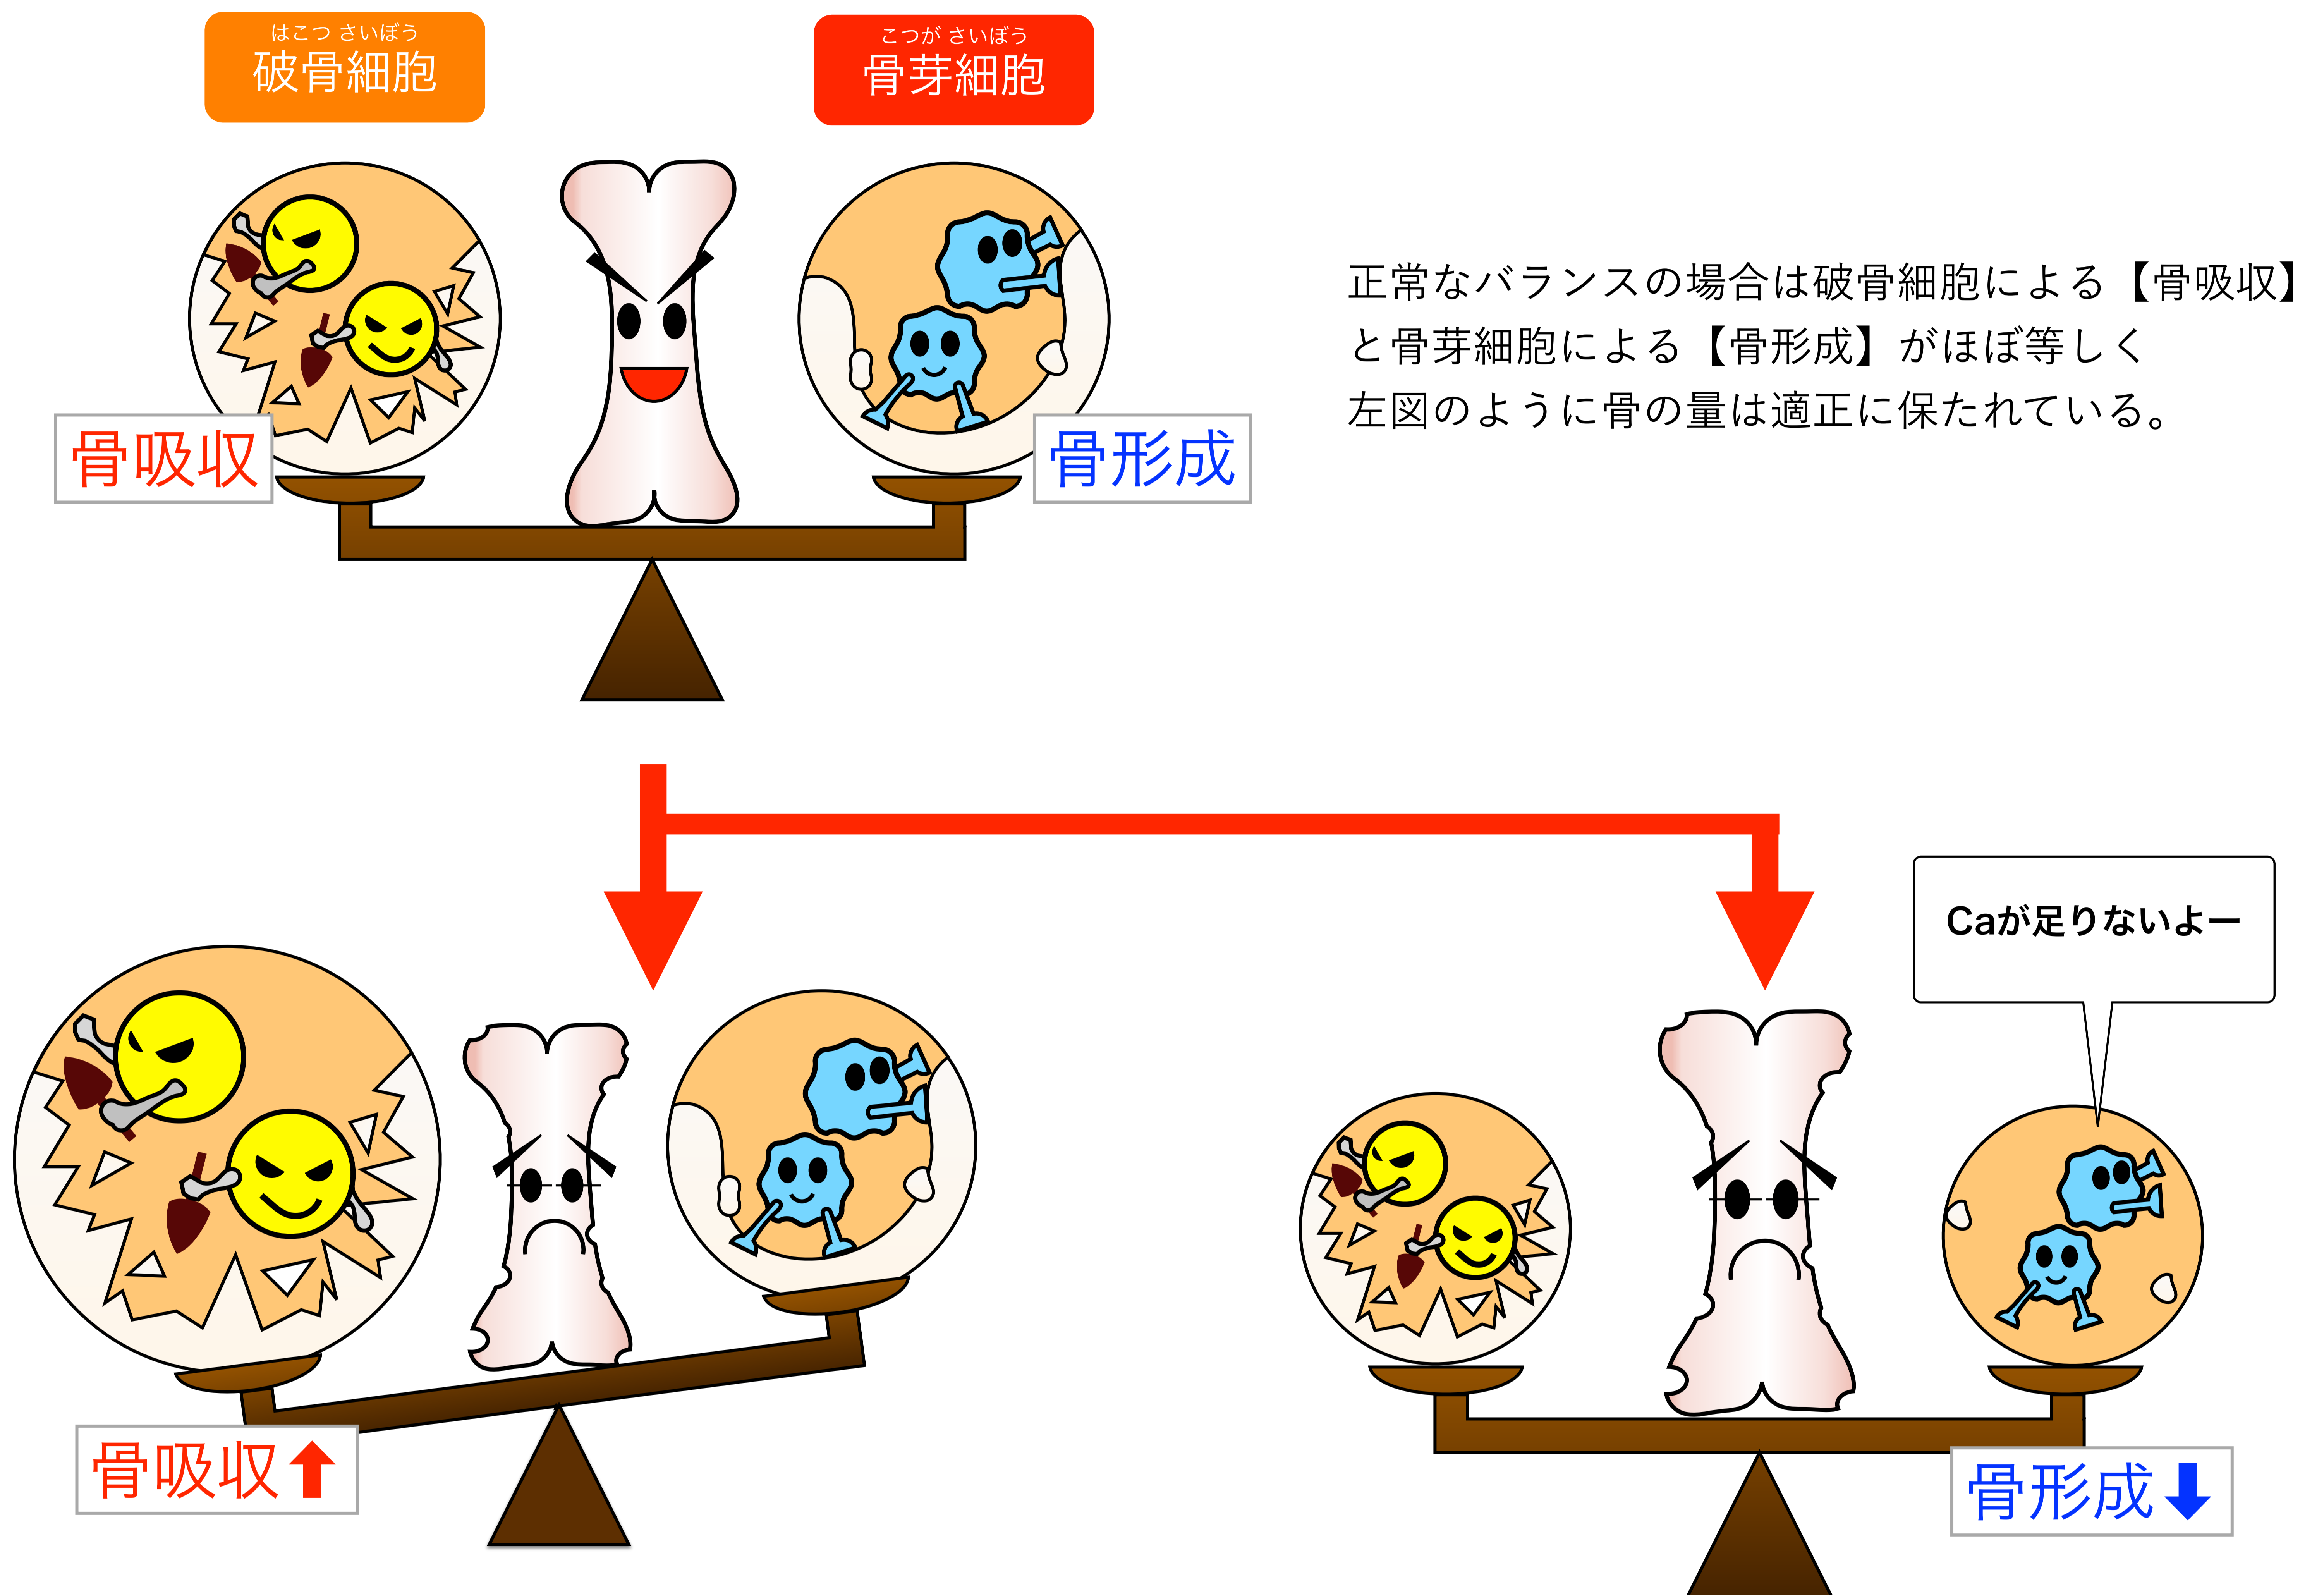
はこつ さいぼう
破骨細胞

こつが さいぼう
骨芽細胞

骨吸収

骨形成

正常なバランスの場合は破骨細胞による【骨吸収】と骨芽細胞による【骨形成】がほぼ等しく左図のように骨の量は適正に保たれている。

Caが足りないよー

骨吸収⬆

骨形成⬇